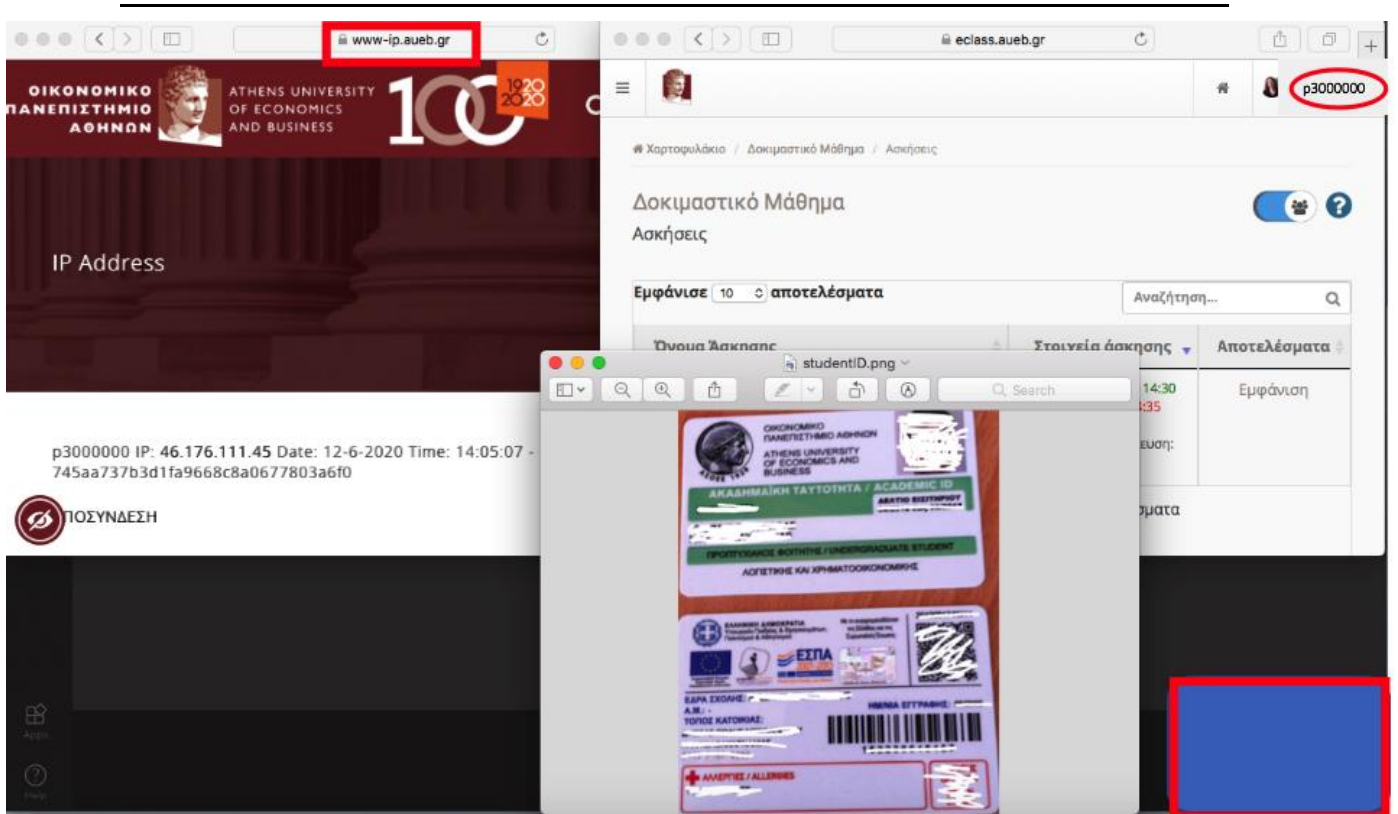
www-ip.aueb.gr

ΟΙΚΟΝΟΜΙΚΟ ΠΑΝΕΠΙΣΤΗΜΙΟ ΑΘΗΝΩΝ

ATHENS UNIVERSITY OF ECONOMICS AND BUSINESS

100 1920 2020

IP Address

p3000000 IP: 46.176.111.45 Date: 12-6-2020 Time: 14:05:07 - 745aa737b3d1fa9668c8a0677803a6f0

ΠΟΣΥΝΔΕΣΗ

Apps

Help

eclass.aueb.gr

p3000000

Χαρτοφυλάκιο / Δοκιμαστικό Μάθημα / Ασκήσεις

Δοκιμαστικό Μάθημα

Ασκήσεις

Εμφάνισε 10 αποτελέσματα

Αναζήτηση...

| Όνομα Άσκησης | Στοιχεία άσκησης | Αποτελέσματα |
|---|---|---|
| | 14:30 :35 ευση: | Εμφάνιση |

ματα

studentID.png

Search

ΟΙΚΟΝΟΜΙΚΟ ΠΑΝΕΠΙΣΤΗΜΙΟ ΑΘΗΝΩΝ

ATHENS UNIVERSITY OF ECONOMICS AND BUSINESS

ΑΚΑΔΗΜΑΪΚΗ ΤΑΥΤΟΤΗΤΑ / ACADEMIC ID

ΑΚΑΔΗΜΑΪΚΗ ΤΑΥΤΟΤΗΤΑ / ACADEMIC ID

ΠΡΟΠΤΥΧΙΑΚΟΣ ΦΟΙΤΗΤΗΣ / UNDERGRADUATE STUDENT

ΛΟΓΙΣΤΙΚΗΣ ΚΑΙ ΧΡΗΜΑΤΟΟΙΚΟΝΟΜΙΚΗΣ

ΕΛΛΗΝΙΚΗ ΔΗΜΟΚΡΑΤΙΑ

ΕΣΠΑ

ΕΔΡΑ ΣΧΟΛΗΣ:

Α.Μ.:

ΤΟΠΟΣ ΚΑΤΟΙΚΙΑΣ:

ΗΜΕΡΑ ΕΓΓΡΑΦΗΣ:

ΑΛΛΕΡΓΙΕΣ / ALLERGIES